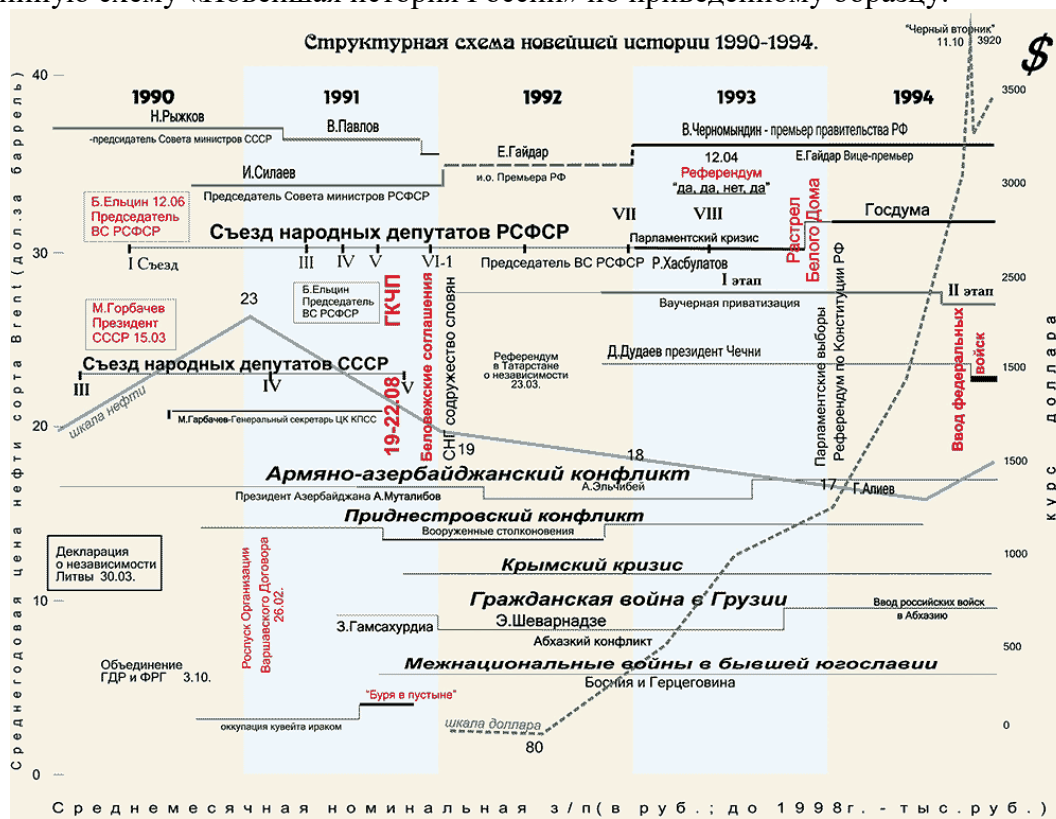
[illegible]ную схему «Новейшая история России» по приведенному образцу.

Структурная схема новейшей истории 1990-1994.

"Черный вторник" 11.10 3920

$

1990 1991 1992 1993 1994

Н.Рыжков -председатель Совета министров СССР

В.Павлов

Е.Гайдар и.о. Премьера РФ

В.Черномындин - премьер правительства РФ

И.Силаев Председатель Совета министров РСФСР

12.04 Референдум "да, да, нет, да"

Е.Гайдар Вице-премьер

Б.Ельцин 12.06 Председатель ВС РСФСР

Съезд народных депутатов РСФСР

VII VIII

Парламентский кризис

Расстрел Белого Дома

Госдума

I Съезд III IV V VI-1 Председатель ВС РСФСР Р.Хасбулатов

Б.Ельцин Председатель ВС РСФСР

ГКЧП

I этап Ваучерная приватизация II этап

М.Горбачев Президент СССР 15.03

23

Беловежские соглашения

СНГ содружество славян

Референдум в Татарстане о независимости 23.03.

Д.Дудаев президент Чечни

Парламентские выборы Референдум по Конституции РФ

Ввод федеральных войск

Съезд народных депутатов СССР

III IV V

шкала нефти

19-22.08

М.Гарбачев-Генеральный секретарь ЦК КПСС

19

18

17

Армяно-азербайджанский конфликт

Президент Азербайджана А.Муталибов

А.Эльчибей

Г.Алиев

Приднестровский конфликт

Вооруженные столкновения

Декларация о независимости Литвы 30.03.

Крымский кризис

Роспуск Организации Варшавского Договора 26.02.

Гражданская война в Грузии

Ввод российских войск в Абхазию

З.Гамсахурдиа Э.Шеварнадзе

Абхазкий конфликт

Объединение ГДР и ФРГ 3.10.

Межнациональные войны в бывшей югославии

Босния и Герцеговина

"Буря в пустыне"

оккупация кувейта ираком

шкала доллара

80

40 30 20 10 0

3500 3000 2500 2000 1500 1000 500 0

Среднегодовая цена нефти сорта Brent (долл.за баррель)

курс доллара

Среднемесячная номинальная з/п(в руб.; до 1998г.-тыс.руб.)